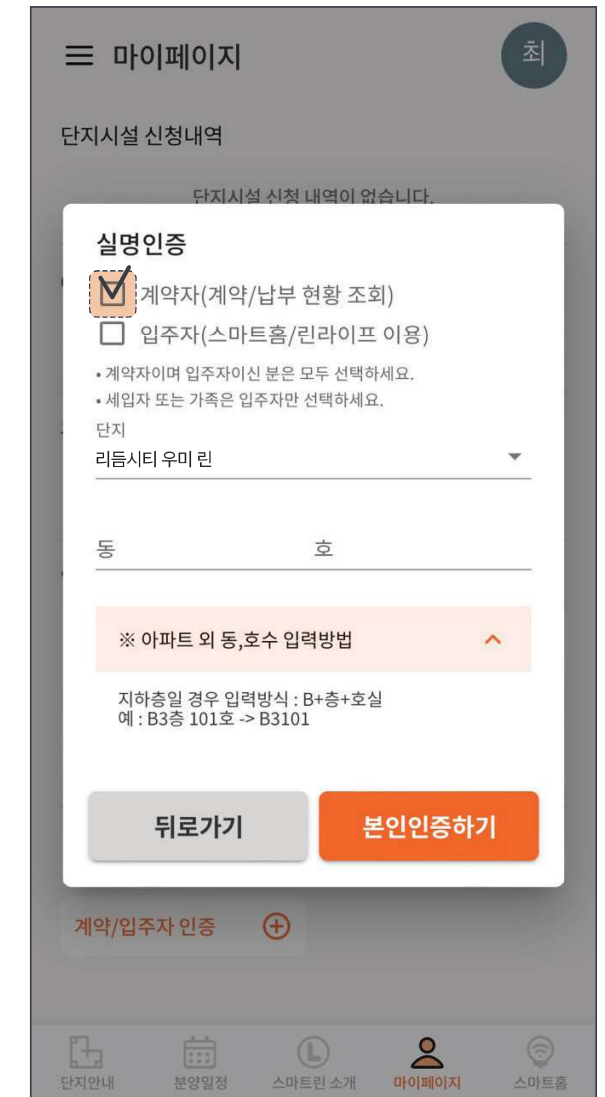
마이페이지

최

단지시설 신청내역

단지시설 신청 내역이 없습니다.

실명인증

계약자(계약/납부 현황 조회)

입주자(스마트홈/리라이프 이용)

• 계약자이며 입주자이신 분은 모두 선택하세요.
• 세입자 또는 가족은 입주자만 선택하세요.

단지
리듬시티 우미 린

동 호

※ 아파트 외 동,호수 입력방법

지하층일 경우 입력방식 : B+층+호실
예 : B3층 101호 -> B3101

뒤로가기

본인인증하기

계약/입주자 인증

단지안내 분양일정 스마트린 소개 마이페이지 스마트홈